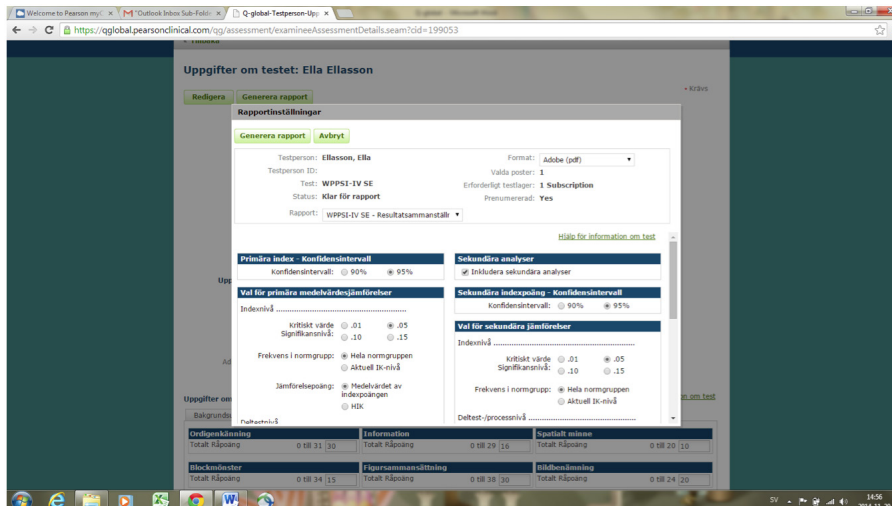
Welcome to Pearson myC ×
"Outlook Inbox Sub-Folde ×
Q-global-Testperson-Upp ×
https://qglobal.pearsonclinical.com/qg/assessment/examineeAssessmentDetails.seam?cid=199053

Uppgifter om testet: Ella Ellasson

Redigera
Generera rapport
• Krävs

Rapportinställningar

Generera rapport
Avbryt

Testperson: Ellasson, Ella
Testperson ID:
Test: WPPSI-IV SE
Status: Klar för rapport
Rapport: WPPSI-IV SE - Resultatsammanställ

Format: Adobe (pdf)
Valda poster: 1
Erforderligt testlager: 1 Subscription
Prenumererad: Yes

Hjälp för information om test

Primära index - Konfidensintervall
Konfidensintervall: 90% 95%

Sekundära analyser
Inkludera sekundära analyser

Val för primära medelvärdesjämförelser
Indexnivå ..............................................
Kritiskt värde Signifikansnivå: .01 .05 .10 .15
Frekvens i normgrupp: Hela normgruppen Aktuell IK-nivå
Jämförelsepoäng: Medelvärdet av indexpoängen HIK
Deltestnivå

Sekundära indexpoäng - Konfidensintervall
Konfidensintervall: 90% 95%

Val för sekundära jämförelser
Indexnivå ..............................................
Kritiskt värde Signifikansnivå: .01 .05 .10 .15
Frekvens i normgrupp: Hela normgruppen Aktuell IK-nivå
Deltest-/processnivå ..............................................

Upp
Ad
Uppgifter om
Bakgrundsu
on om test

Ordigenkänning
Totalt Råpoäng 0 till 31 30
Information
Totalt Råpoäng 0 till 29 16
Spatialt minne
Totalt Råpoäng 0 till 20 10
Blockmönster
Totalt Råpoäng 0 till 34 15
Figursammansättning
Totalt Råpoäng 0 till 38 30
Bildbenämning
Totalt Råpoäng 0 till 24 20

SV 14:56